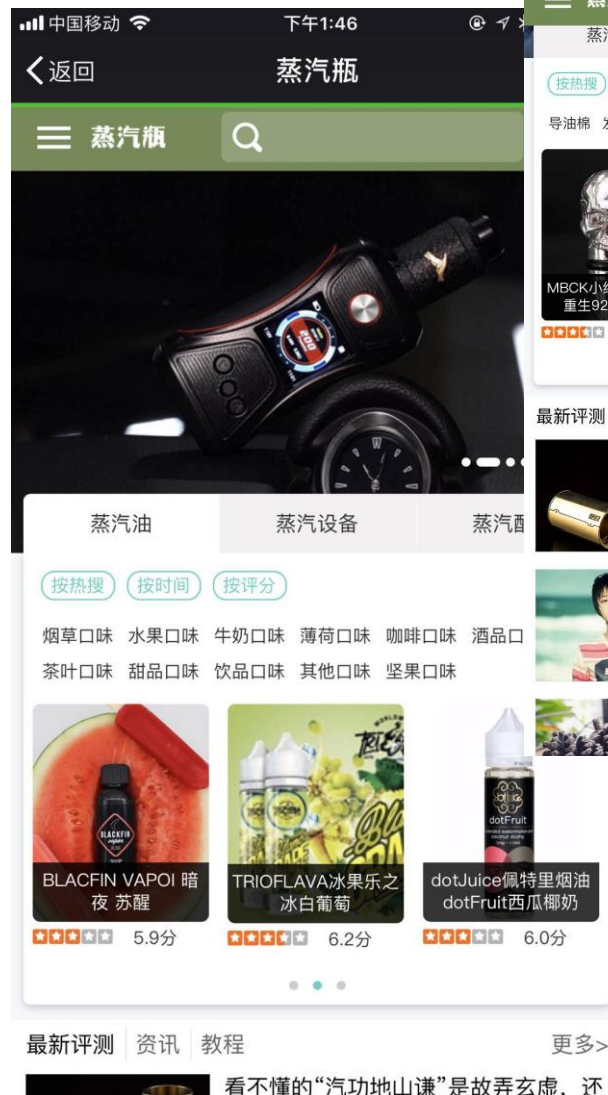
中国移动 下午1:46

<返回 蒸汽瓶

蒸汽瓶

蒸汽油 蒸汽设备 蒸汽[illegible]

按热搜 按时间 按评分

烟草口味 水果口味 牛奶口味 薄荷口味 咖啡口味 酒品口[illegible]
茶叶口味 甜品口味 饮品口味 其他口味 坚果口味

BLACFIN VAPOI 暗夜 苏醒
5.9分

TRIOFLAVA冰果乐之冰白葡萄
6.2分

dotJuice佩特里烟油 dotFruit西瓜椰奶
6.0分

最新评测 资讯 教程 更多>

看不懂的"汽功地山谦"是故弄玄虚，还

蒸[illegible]
按热搜
导油棉 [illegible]
MBCK小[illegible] 重生92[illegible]
最新评测